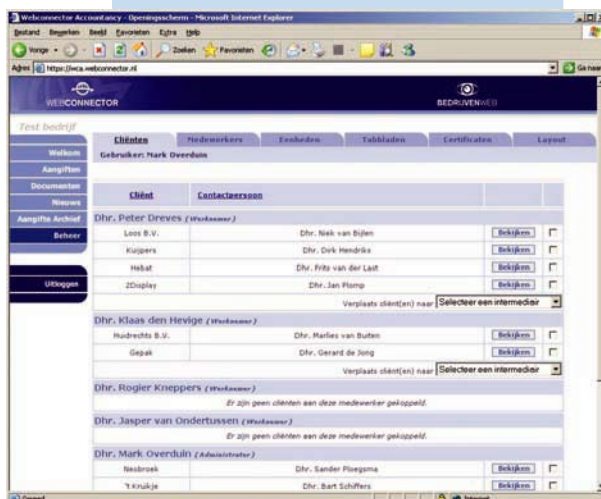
Webconnector Accountancy - Openingsscherm - Microsoft Internet Explorer

Bestand Bewerken Beeld Favorieten Extra Help

Vorige Zoeken Favorieten

Adres https://wca.webconnector.nl Ga naar

WEBCONNECTOR

BEDRIJVENWEB

Test bedrijf

Welkom

Aangiften

Documenten

Nieuws

Aangifte Archief

Beheer

Uitloggen

Cliënten | Medewerkers | Eenheden | Tabbladen | Certificaten | Layout

Gebruiker: Mark Overduin

| Cliënt | Contactpersoon | | |
|---|---|---|---|
| **Dhr. Peter Dreves** *(Werknemer)* | | | |
| Loos B.V. | Dhr. Niek van Bijlen | Bekijken | |
| Kuijpers | Dhr. Dirk Hendriks | Bekijken | |
| Hebat | Dhr. Frits van der Last | Bekijken | |
| 2Display | Dhr. Jan Plomp | Bekijken | |
| | Verplaats cliënt(en) naar Selecteer een intermediair | | |
| **Dhr. Klaas den Hevige** *(Werknemer)* | | | |
| Huidrechts B.V. | Dhr. Marlies van Buiten | Bekijken | |
| Gepak | Dhr. Gerard de Jong | Bekijken | |
| | Verplaats cliënt(en) naar Selecteer een intermediair | | |
| **Dhr. Rogier Kneppers** *(Werknemer)* | | | |
| Er zijn geen cliënten aan deze medewerker gekoppeld. | | | |
| **Dhr. Jasper van Ondertussen** *(Werknemer)* | | | |
| Er zijn geen cliënten aan deze medewerker gekoppeld. | | | |
| **Dhr. Mark Overduin** *(Administrator)* | | | |
| Nesbroek | Dhr. Sander Ploegsma | Bekijken | |
| 't Knukje | Dhr. Bart Schiffers | Bekijken | |

Gereed Internet